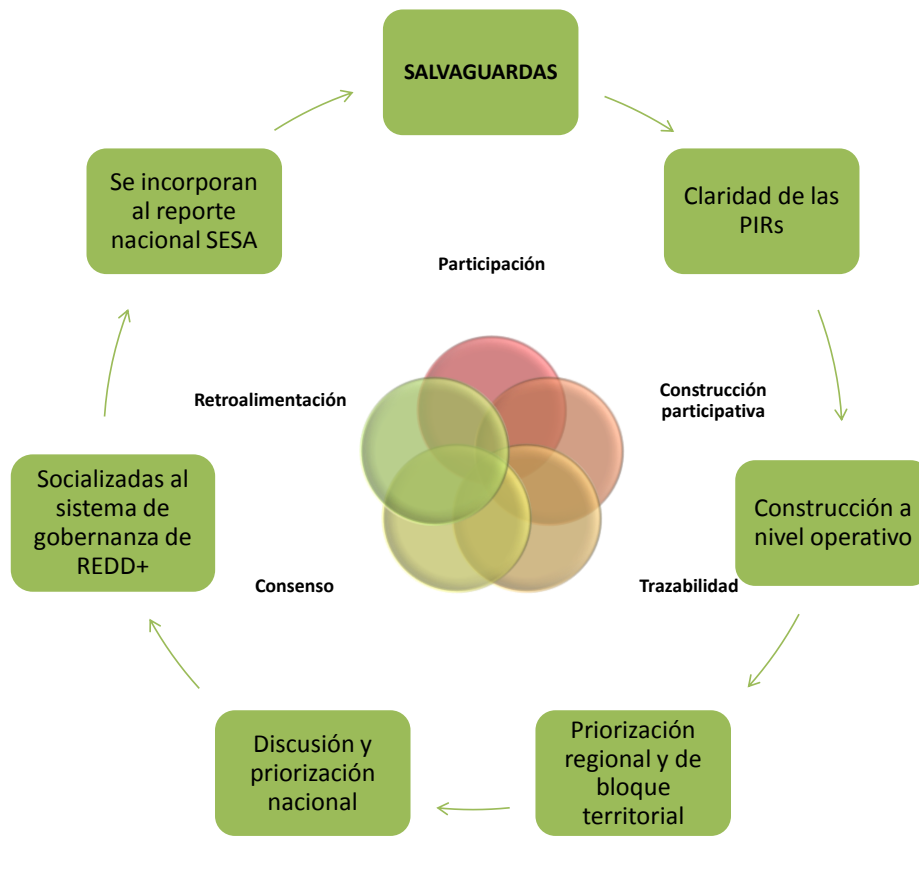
SALVAGUARDAS

Claridad de las PIRs

Construcción a nivel operativo

Priorización regional y de bloque territorial

Discusión y priorización nacional

Socializadas al sistema de gobernanza de REDD+

Se incorporan al reporte nacional SESA

Participación

Construcción participativa

Trazabilidad

Consenso

Retroalimentación